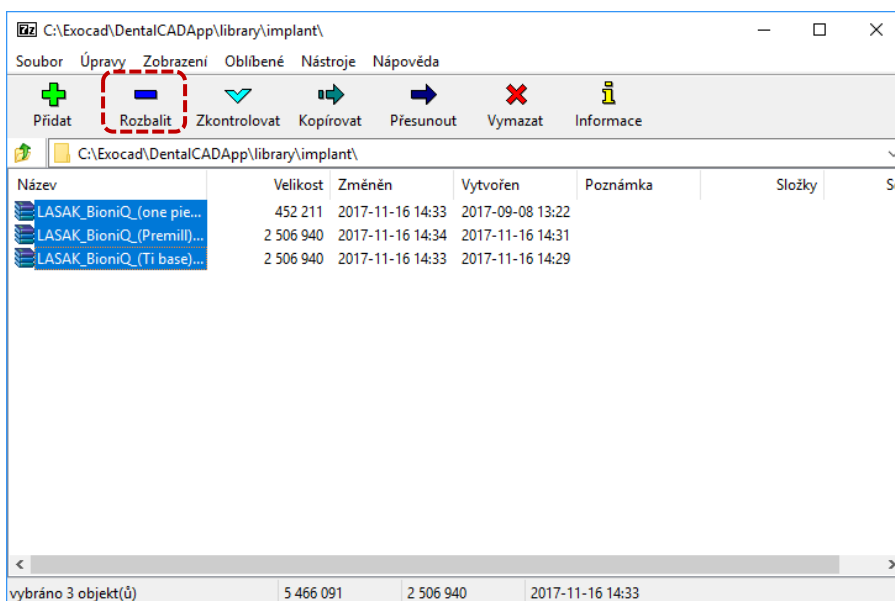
7z C:\Exocad\DentalCADApp\library\implant\

Soubor Úpravy Zobrazení Oblíbené Nástroje Nápověda

Přidat Rozbalit Zkontrolovat Kopírovat Přesunout Vymazat Informace

C:\Exocad\DentalCADApp\library\implant\

| Název | Velikost | Změněn | Vytvořen | Poznámka | Složky | S |
|---|---|---|---|---|---|---|
| LASAK_BioniQ_(one pie... | 452 211 | 2017-11-16 14:33 | 2017-09-08 13:22 | | | |
| LASAK_BioniQ_(Premill)... | 2 506 940 | 2017-11-16 14:34 | 2017-11-16 14:31 | | | |
| LASAK_BioniQ_(Ti base)... | 2 506 940 | 2017-11-16 14:33 | 2017-11-16 14:29 | | | |

vybráno 3 objekt(ů) 5 466 091 2 506 940 2017-11-16 14:33